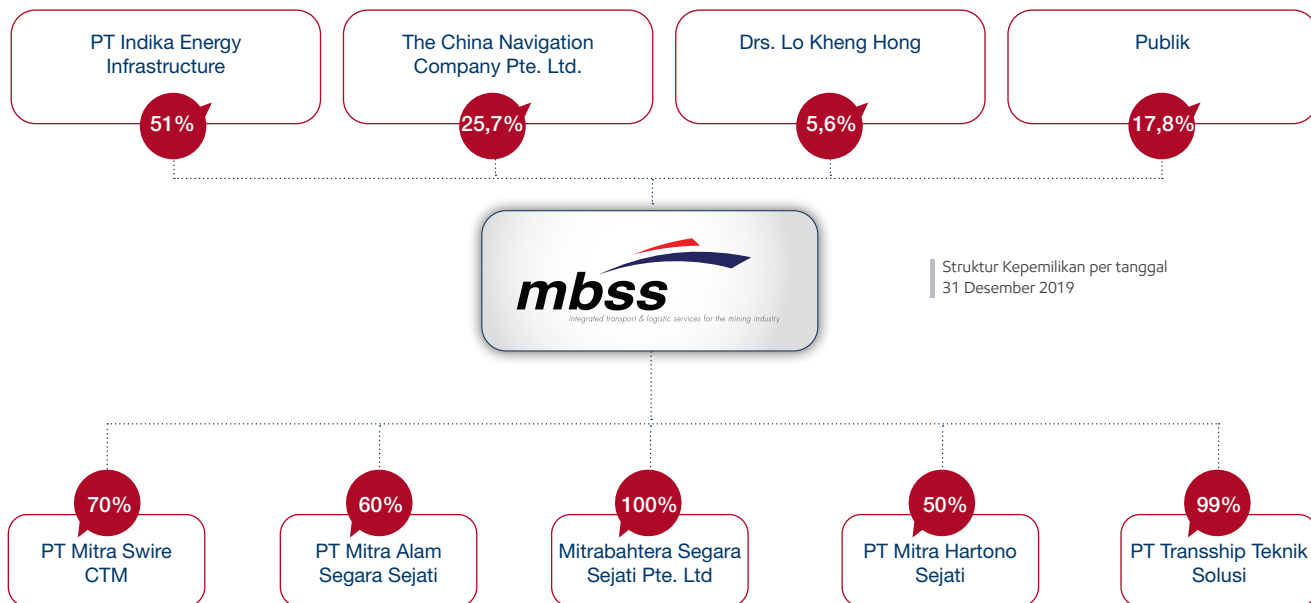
PT Indika Energy Infrastructure

51%

The China Navigation Company Pte. Ltd.

25,7%

Drs. Lo Kheng Hong

5,6%

Publik

17,8%

mbss

integrated transport & logistic services for the mining industry

Struktur Kepemilikan per tanggal 31 Desember 2019

70%

PT Mitra Swire CTM

60%

PT Mitra Alam Segara Sejati

100%

Mitrabahtera Segara Sejati Pte. Ltd

50%

PT Mitra Hartono Sejati

99%

PT Transship Teknik Solusi